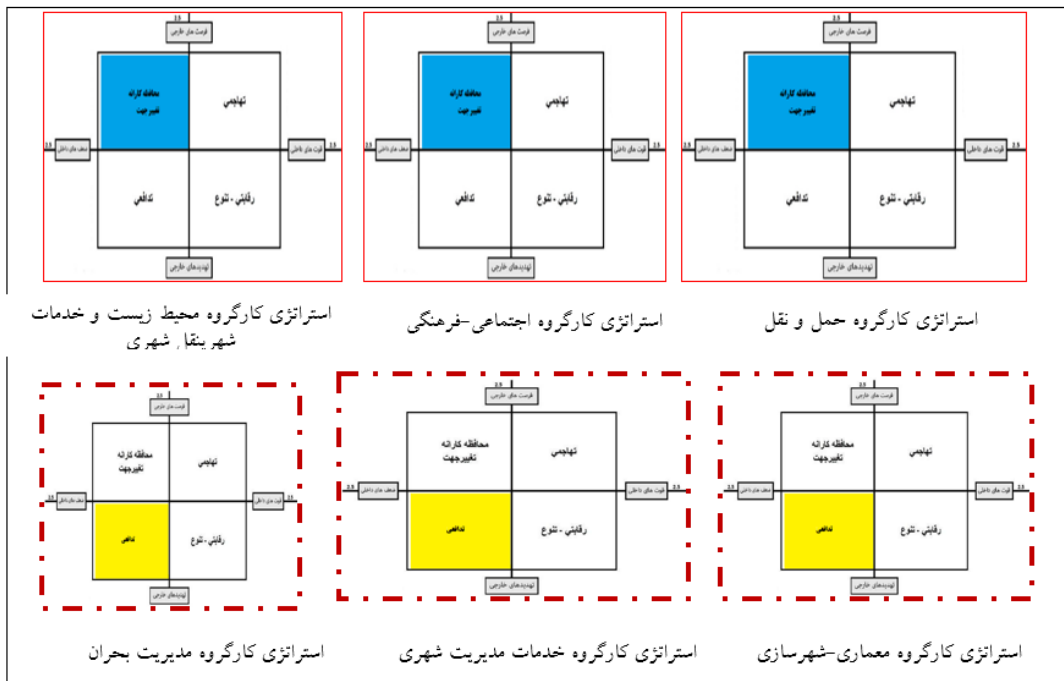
3.5
فرصت های خارجی
محافظه کارانه تغییرجهت
تهاجمی
3.5
ضعف های داخلی
قوت های داخلی
3.5
تدافعی
رقابتی - تنوع
تهدیدهای خارجی

استراتژی کارگروه حمل و نقل

3.5
فرصت های خارجی
محافظه کارانه تغییرجهت
تهاجمی
3.5
ضعف های داخلی
قوت های داخلی
3.5
تدافعی
رقابتی - تنوع
تهدیدهای خارجی

استراتژی کارگروه اجتماعی-فرهنگی

3.5
فرصت های خارجی
محافظه کارانه تغییرجهت
تهاجمی
3.5
ضعف های داخلی
قوت های داخلی
3.5
تدافعی
رقابتی - تنوع
تهدیدهای خارجی

استراتژی کارگروه محیط زیست و خدمات شهر ینقل، شهری

3.5
فرصت های خارجی
محافظه کارانه تغییرجهت
تهاجمی
3.5
ضعف های داخلی
قوت های داخلی
3.5
تدافعی
رقابتی - تنوع
تهدیدهای خارجی

استراتژی کارگروه معماری-شهرسازی

3.5
فرصت های خارجی
محافظه کارانه تغییرجهت
تهاجمی
3.5
ضعف های داخلی
قوت های داخلی
3.5
تدافعی
رقابتی - تنوع
تهدیدهای خارجی

استراتژی کارگروه خدمات مدیریت شهری

3.5
فرصت های خارجی
محافظه کارانه تغییرجهت
تهاجمی
3.5
ضعف های داخلی
قوت های داخلی
3.5
تدافعی
رقابتی - تنوع
تهدیدهای خارجی

استراتژی کارگروه مدیریت بحران